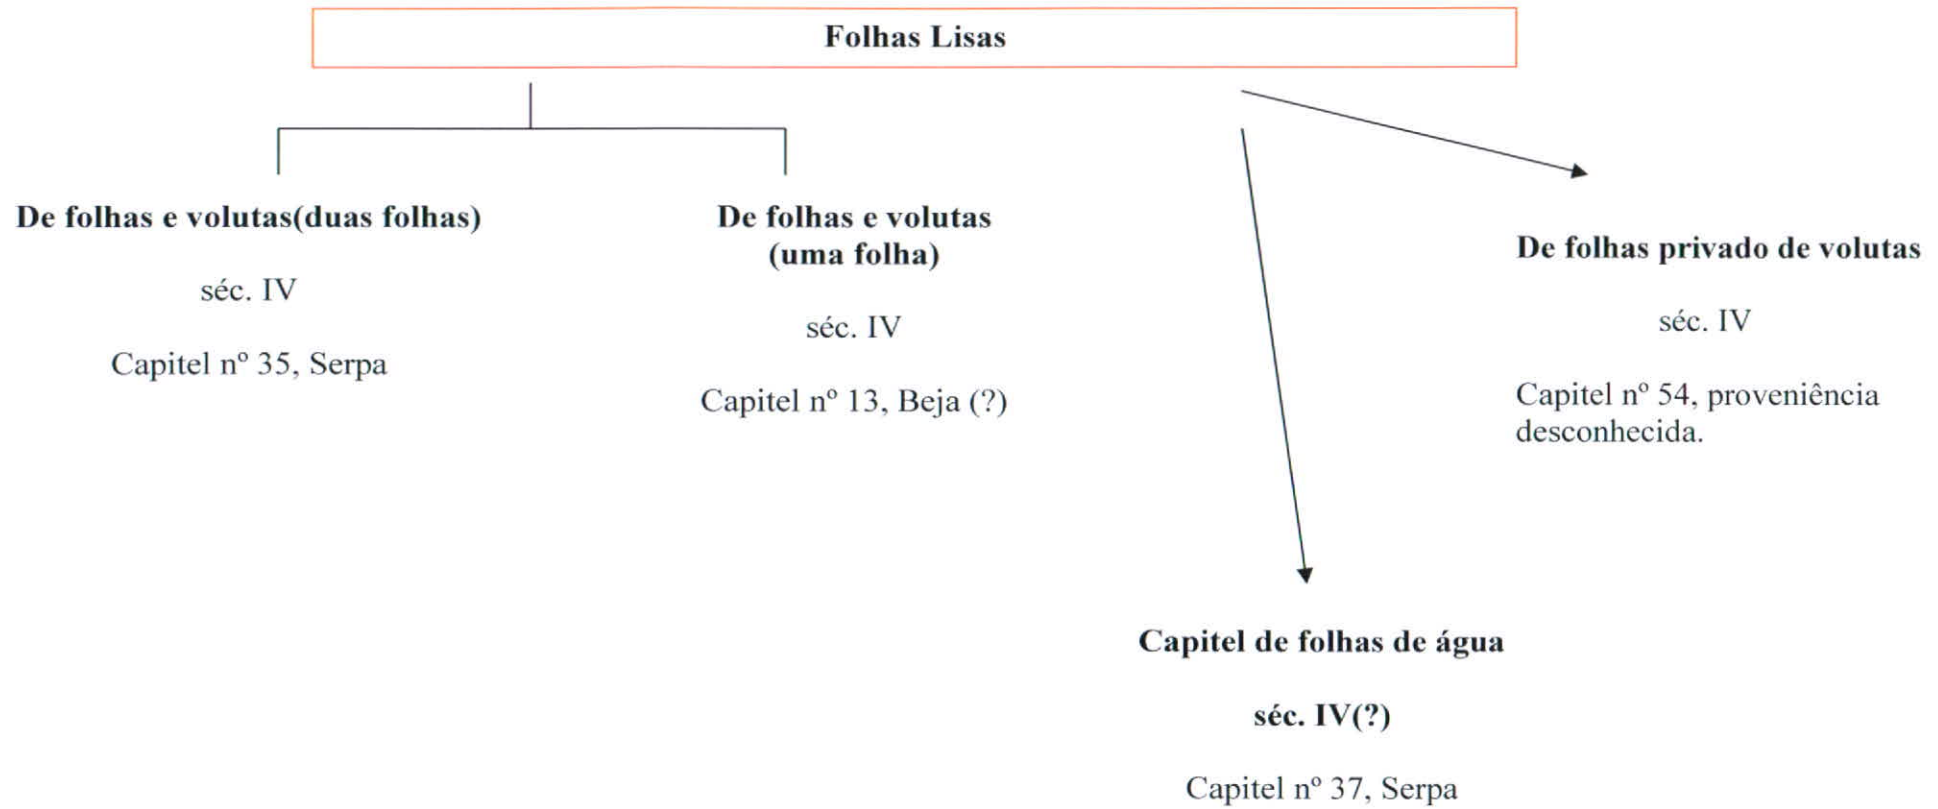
Folhas Lisas

De folhas e volutas(duas folhas)

séc. IV

Capitel nº 35, Serpa

De folhas e volutas (uma folha)

séc. IV

Capitel nº 13, Beja (?)

De folhas privado de volutas

séc. IV

Capitel nº 54, proveniência desconhecida.

Capitel de folhas de água

séc. IV(?)

Capitel nº 37, Serpa